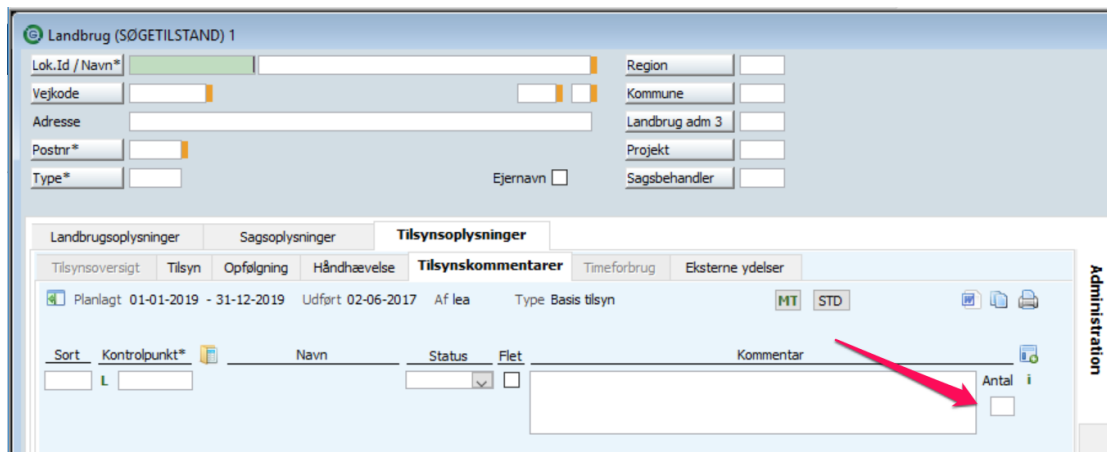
Landbrug (SØGETILSTAND) 1

Lok.Id / Navn*
Vejkode
Adresse
Postnr*
Type*
Ejernavn

Region
Kommune
Landbrug adm 3
Projekt
Sagsbehandler

Landbrugsoplysninger
Sagsoplysninger
Tilsynsoplysninger

Tilsynsoversigt
Tilsyn
Opfølgning
Håndhævelse
Tilsynskommentarer
Timeforbrug
Eksterne ydelser

Planlagt 01-01-2019 - 31-12-2019 Udført 02-06-2017 Af lea Type Basis tilsyn
MT
STD

Sort
Kontrolpunkt*
Navn
Status
Flet
Kommentar
L
Antal
i

Administration